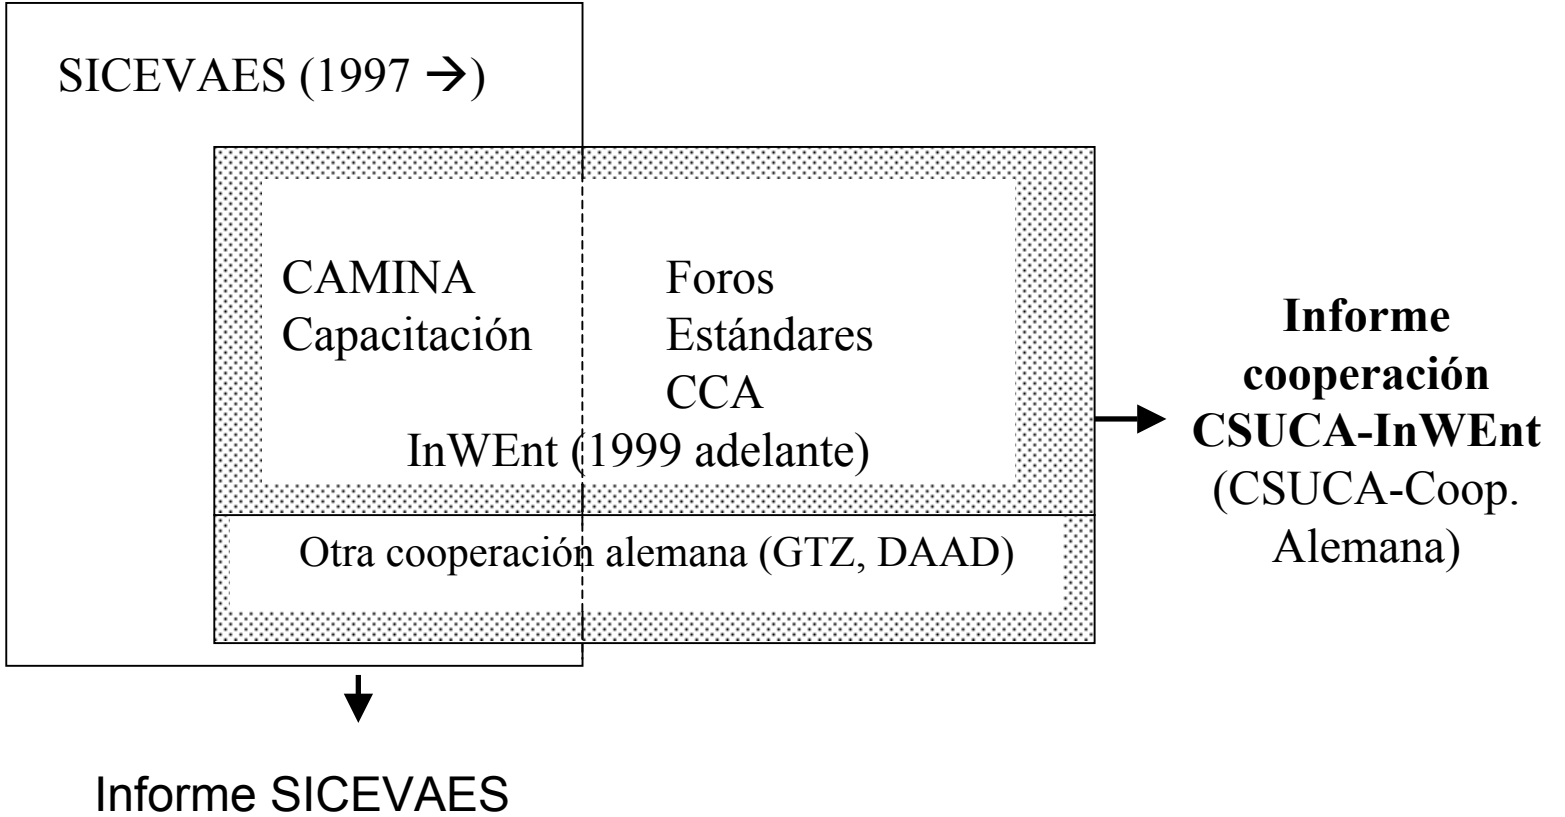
SICEVAES (1997 $\rightarrow$)

CAMINA
Capacitación

Foros
Estándares
CCA

InWEnt (1999 adelante)

Otra cooperación alemana (GTZ, DAAD)

**Informe cooperación CSUCA-InWEnt**
(CSUCA-Coop. Alemana)

Informe SICEVAES